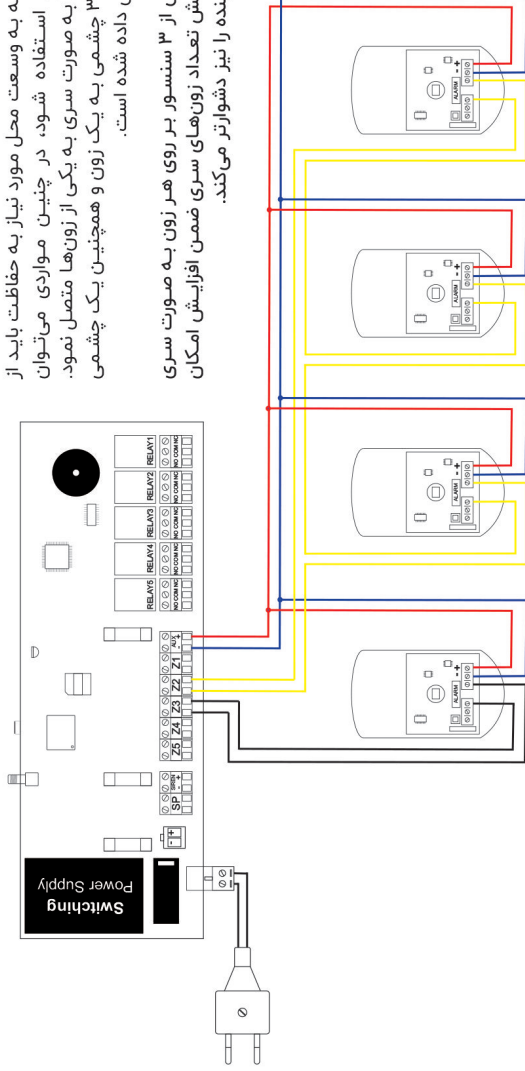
ه به وسعت محل مورد نیاز به حفاظت باید از
استفاده شود، در چنین مواردی می‌توان
به صورت سری به یکی از زون‌ها متصل نمود.
۳ چشمی به یک زون و همچنین یک چشمی
ی داده شده است.

ت از ۳ سنسور بر روی هر زون به صورت سری
یش تعداد زون‌های سری ضمن افزایش امکان
شده را نیز دشوارتر می‌کند.

RELAY1
NO COM NC
RELAY2
NO COM NC
RELAY3
NO COM NC
RELAY4
NO COM NC
RELAY5
NO COM NC
AUX
Z1
Z2
Z3
Z4
Z5
SP
SIREN
Switching
Power Supply
ALARM
ALARM
ALARM
ALARM